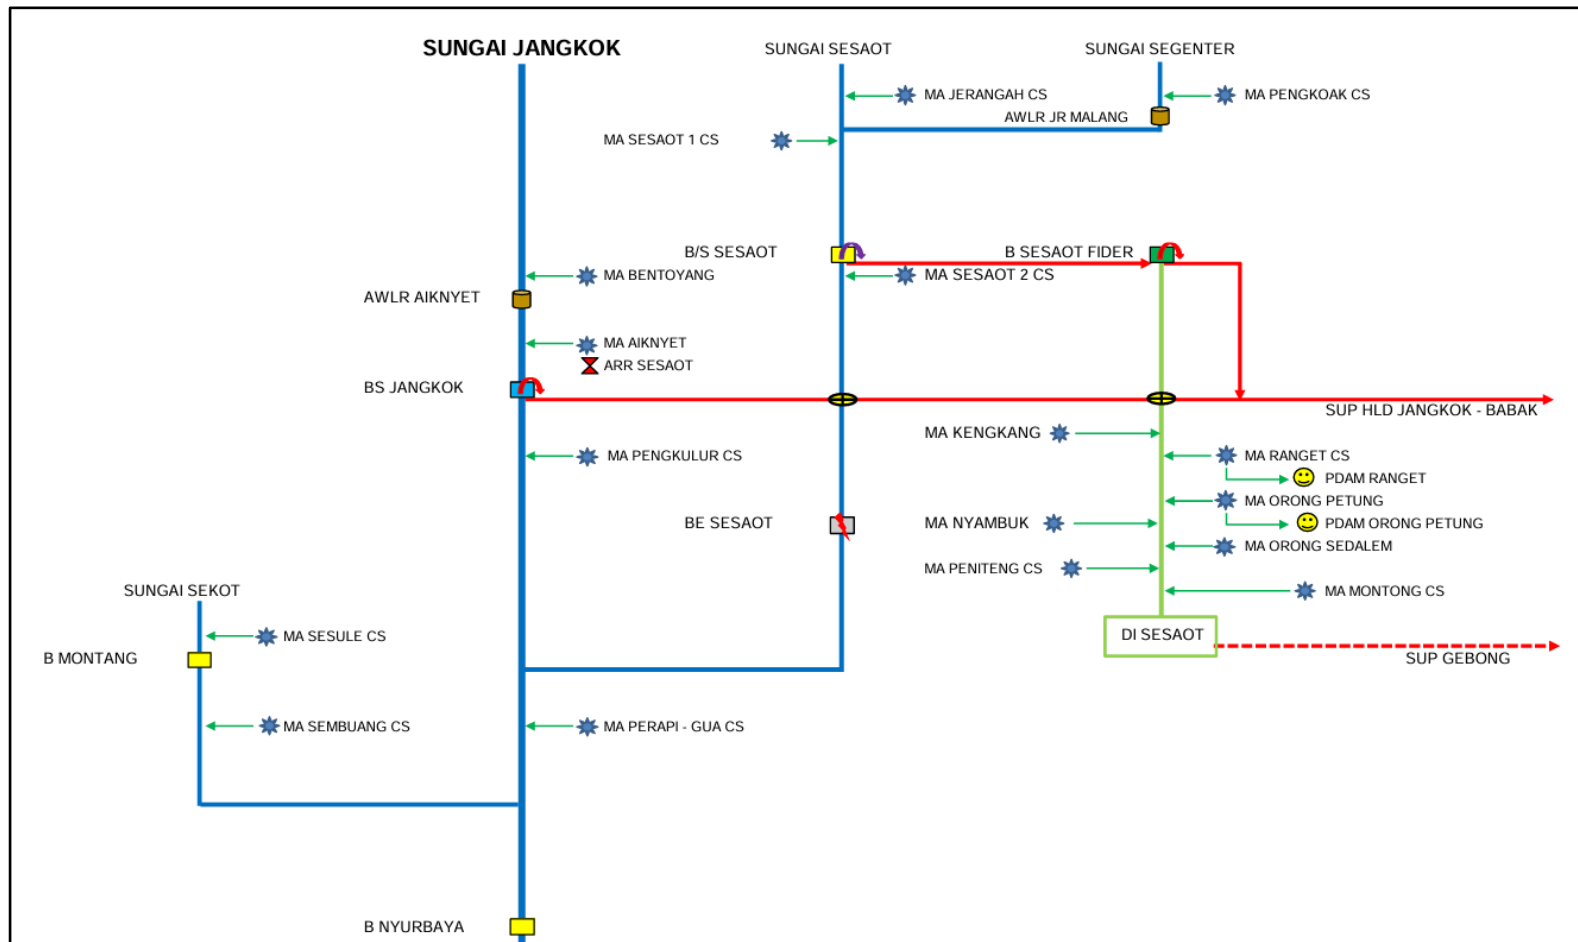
SUNGAI JANGKOK

SUNGAI SESAOT

SUNGAI SEGENTER

MA JERANGAH CS

MA PENGKOAK CS

AWLR JR MALANG

MA SESAOT 1 CS

B/S SESAOT

B SESAOT FIDER

MA BENTOYANG

MA SESAOT 2 CS

AWLR AIKNYET

MA AIKNYET

ARR SESAOT

BS JANGKOK

SUP HLD JANGKOK - BABAK

MA KENGKANG

MA PENGKULUR CS

MA RANGET CS

PDAM RANGET

MA ORONG PETUNG

BE SESAOT

MA NYAMBUK

PDAM ORONG PETUNG

MA ORONG SEDALEM

MA PENITENG CS

MA MONTONG CS

SUNGAI SEKOT

DI SESAOT

MA SESULE CS

B MONTANG

SUP GEBONG

MA SEMBUANG CS

MA PERAPI - GUA CS

B NYURBAYA